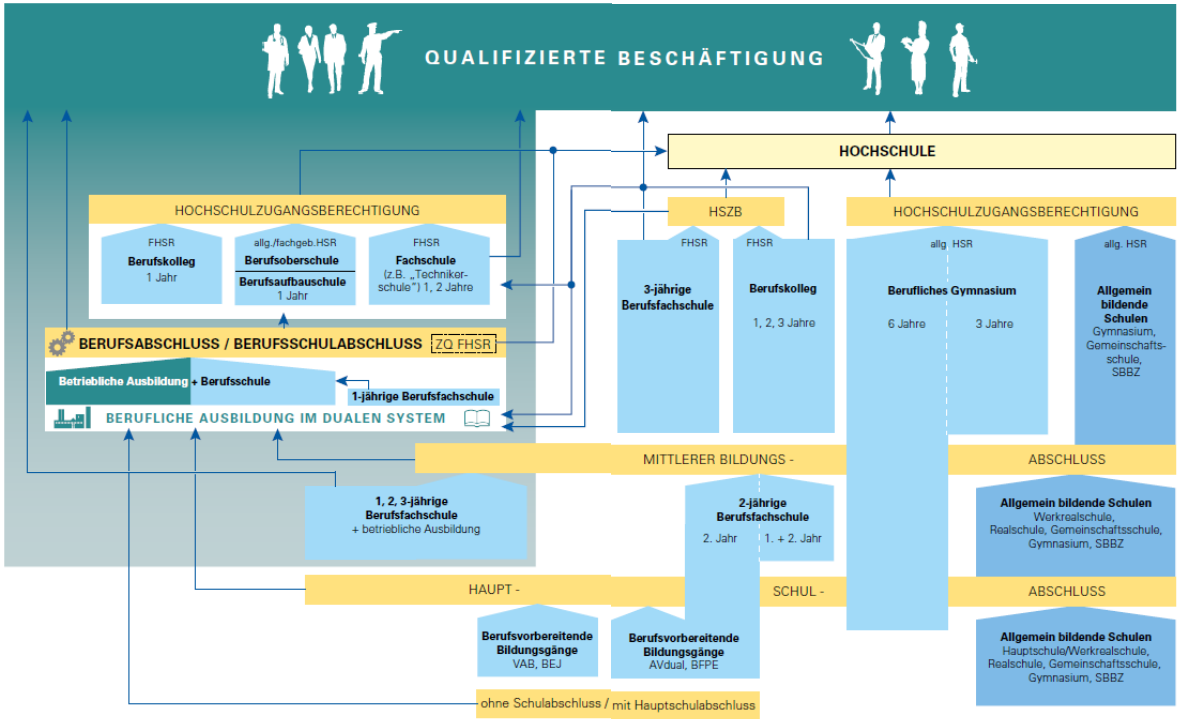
QUALIFIZIERTE BESCHÄFTIGUNG

HOCHSCHULE

HOCHSCHULZUGANGSBERECHTIGUNG

FHSR
Berufskolleg
1 Jahr

allg./fachgeb. HSR
Berufsoberschule
Berufsaufbauschule
1 Jahr

FHSR
Fachschule
(z.B. „Technikerschule") 1, 2 Jahre

HSZB

FHSR
3-jährige Berufsfachschule

FHSR
Berufskolleg
1, 2, 3 Jahre

HOCHSCHULZUGANGSBERECHTIGUNG

allg. HSR
Berufliches Gymnasium
6 Jahre
3 Jahre

allg. HSR
Allgemein bildende Schulen
Gymnasium, Gemeinschaftsschule, SBBZ

BERUFSABSCHLUSS / BERUFSSCHULABSCHLUSS
ZQ FHSR

Betriebliche Ausbildung + Berufsschule

1-jährige Berufsfachschule

BERUFLICHE AUSBILDUNG IM DUALEN SYSTEM

MITTLERER BILDUNGS -
ABSCHLUSS

1, 2, 3-jährige Berufsfachschule
+ betriebliche Ausbildung

2-jährige Berufsfachschule
2. Jahr
1. + 2. Jahr

Allgemein bildende Schulen
Werkrealschule, Realschule, Gemeinschaftsschule, Gymnasium, SBBZ

HAUPT -
SCHUL -
ABSCHLUSS

Berufsvorbereitende Bildungsgänge
VAB, BEJ

Berufsvorbereitende Bildungsgänge
AVdual, BFPE

Allgemein bildende Schulen
Hauptschule/Werkrealschule, Realschule, Gemeinschaftsschule, Gymnasium, SBBZ

ohne Schulabschluss / mit Hauptschulabschluss